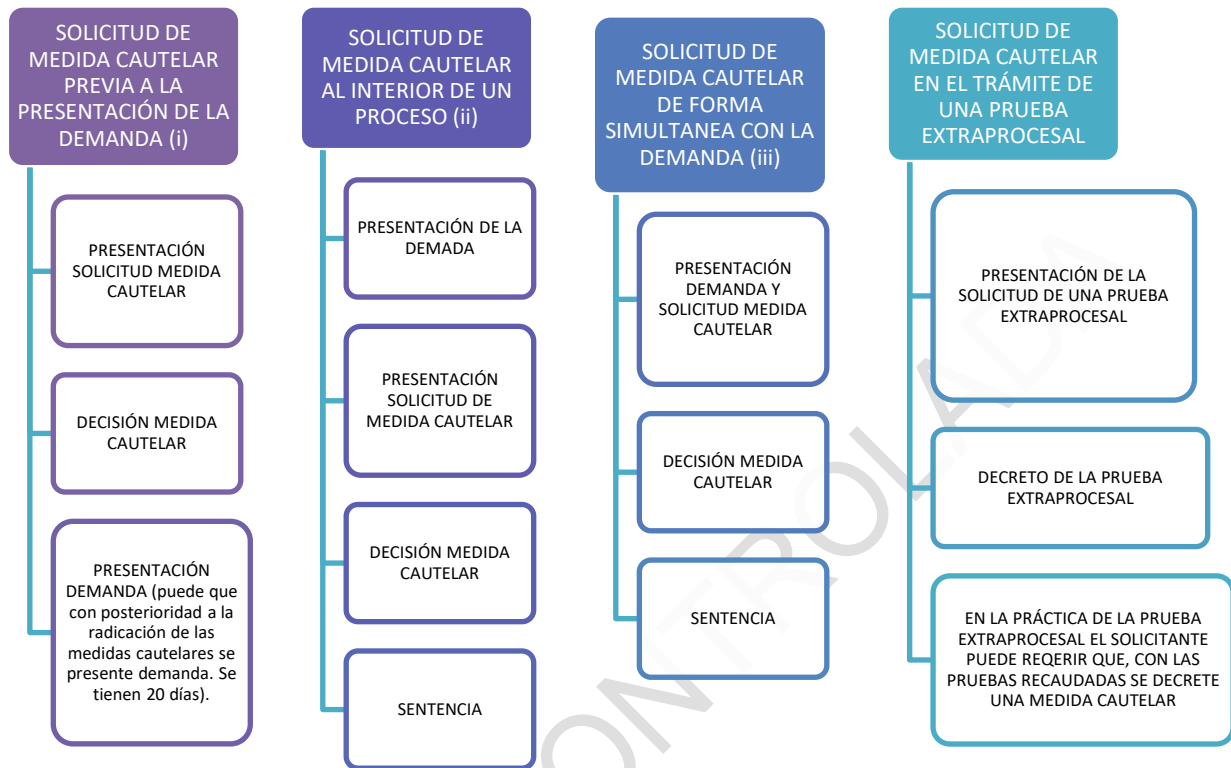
SOLICITUD DE MEDIDA CAUTELAR PREVIA A LA PRESENTACIÓN DE LA DEMANDA (i)

PRESENTACIÓN SOLICITUD MEDIDA CAUTELAR

DECISIÓN MEDIDA CAUTELAR

PRESENTACIÓN DEMANDA (puede que con posterioridad a la radicación de las medidas cautelares se presente demanda. Se tienen 20 días).

SOLICITUD DE MEDIDA CAUTELAR AL INTERIOR DE UN PROCESO (ii)

PRESENTACIÓN DE LA DEMADA

PRESENTACIÓN SOLICITUD DE MEDIDA CAUTELAR

DECISIÓN MEDIDA CAUTELAR

SENTENCIA

SOLICITUD DE MEDIDA CAUTELAR DE FORMA SIMULTANEA CON LA DEMANDA (iii)

PRESENTACIÓN DEMANDA Y SOLICITUD MEDIDA CAUTELAR

DECISIÓN MEDIDA CAUTELAR

SENTENCIA

SOLICITUD DE MEDIDA CAUTELAR EN EL TRÁMITE DE UNA PRUEBA EXTRAPROCESAL

PRESENTACIÓN DE LA SOLICITUD DE UNA PRUEBA EXTRAPROCESAL

DECRETO DE LA PRUEBA EXTRAPROCESAL

EN LA PRÁCTICA DE LA PRUEBA EXTRAPROCESAL EL SOLICITANTE PUEDE REQERIR QUE, CON LAS PRUEBAS RECAUDADAS SE DECRETE UNA MEDIDA CAUTELAR

CONTROLADA